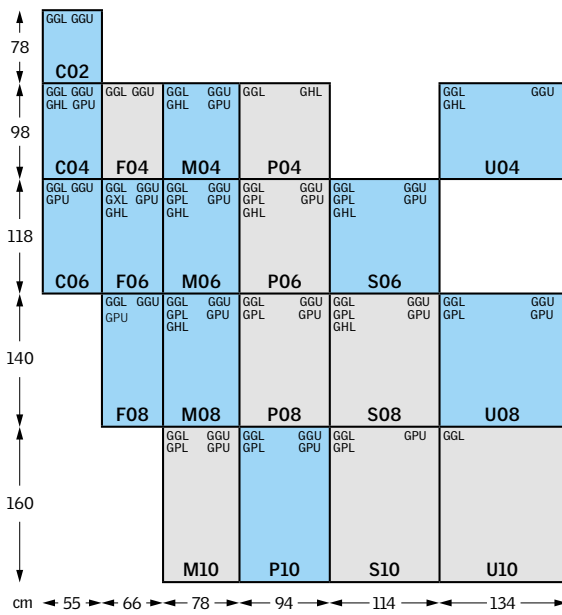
78

GGL GGU
C02

98

GGL GGU GHL GPU
C04

GGL GGU
F04

GGL GGU GHL GPU
M04

GGL GHL
P04

GGL GGU GHL
U04

118

GGL GGU GPU
C06

GGL GGU GXL GPU GHL
F06

GGL GGU GPL GPU GHL
M06

GGL GGU GPL GPU GHL
P06

GGL GGU GPL GPU GHL
S06

140

GGL GGU GPU
F08

GGL GGU GPL GPU GHL
M08

GGL GGU GPL GPU
P08

GGL GGU GPL GPU GHL
S08

GGL GGU GPL GPU
U08

160

GGL GGU GPL GPU
M10

GGL GGU GPL GPU
P10

GGL GPU GPL
S10

GGL
U10

cm 55 66 78 94 114 134